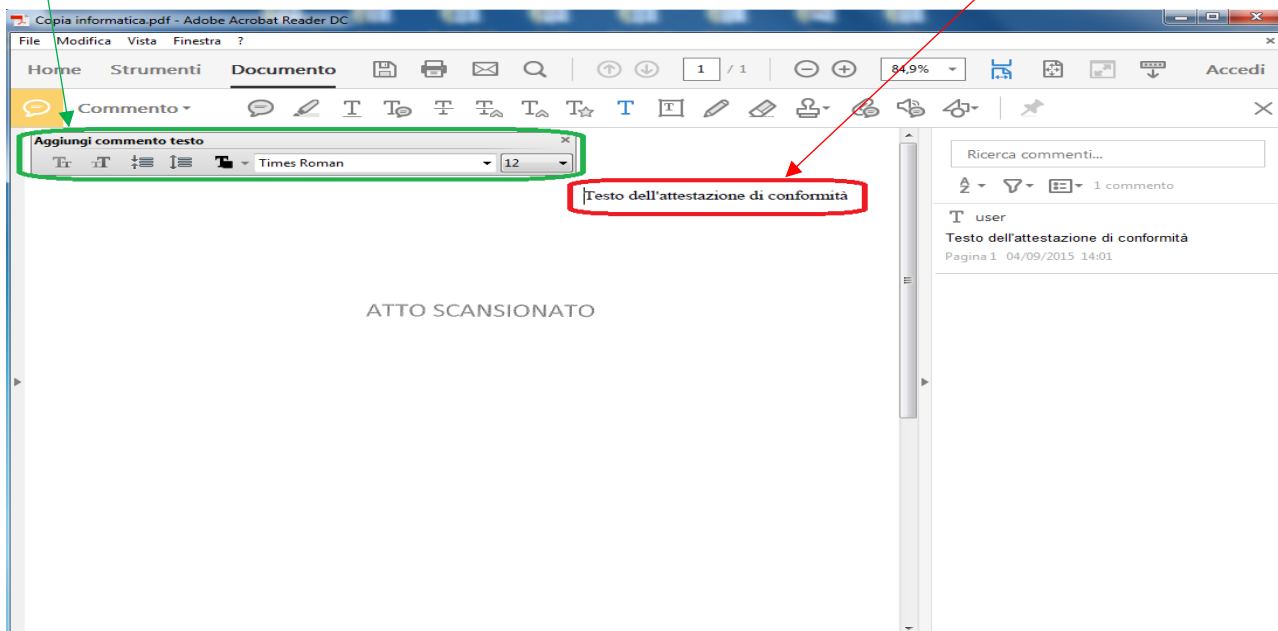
Copia informatica.pdf - Adobe Acrobat Reader DC

File Modifica Vista Finestra ?

Home Strumenti Documento 1 / 1 84,9% Accedi

Commento

Aggiungi commento testo

Times Roman 12

Testo dell'attestazione di conformità

ATTO SCANSIONATO

Ricerca commenti...

1 commento

user

Testo dell'attestazione di conformità

Pagina 1 04/09/2015 14:01